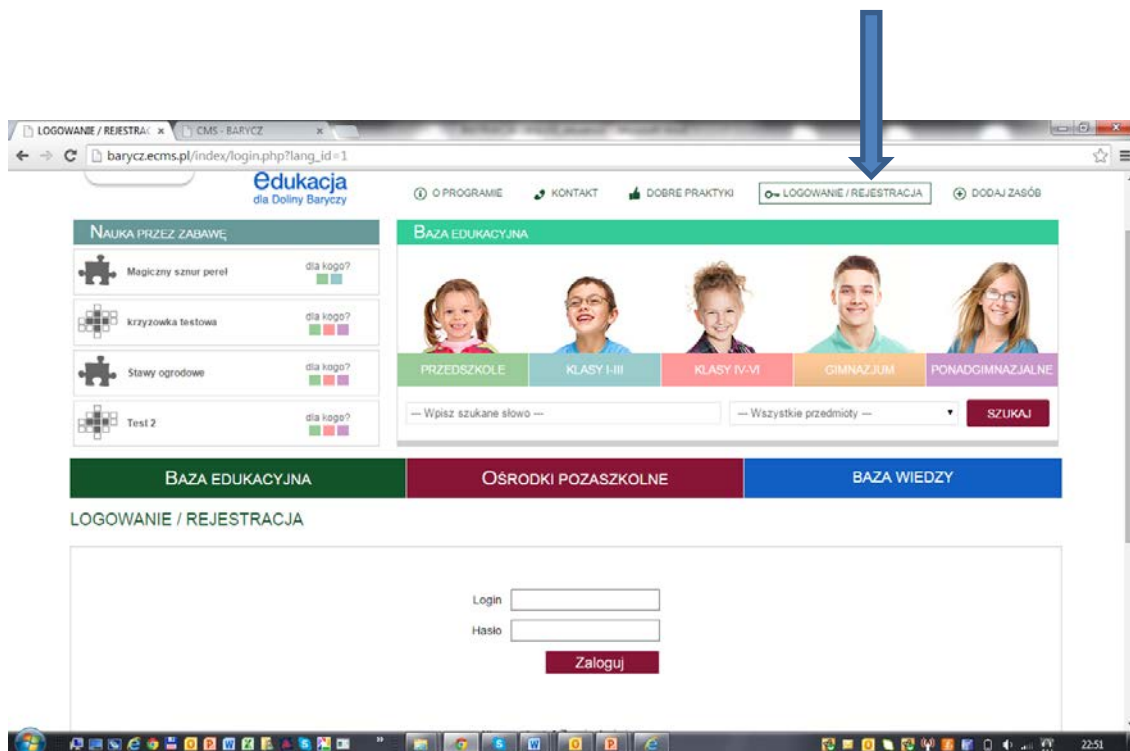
LOGOWANIE / REJESTRAC ×
CMS - BARYCZ ×
baryczecms.pl/index/login.php?lang_id=1

edukacja
dla Doliny Baryczy

O PROGRAMIE
KONTAKT
DOBRE PRAKTYKI
LOGOWANIE / REJESTRACJA
DODAJ ZASÓB

NAUKA PRZEZ ZABAWĘ

Magiczny sznur pereł
dla kogo?

krzyzowka testowa
dla kogo?

Stawy ogrodowe
dla kogo?

Test 2
dla kogo?

BAZA EDUKACYJNA

PRZEDSZKOLE
KLASY I-III
KLASY IV-VI
GIMNAZJUM
PONADGIMNAZJALNE

--- Wpisz szukane słowo ---
--- Wszystkie przedmioty ---
SZUKAJ

BAZA EDUKACYJNA
OŚRODKI POZASZKOLNE
BAZA WIEDZY

LOGOWANIE / REJESTRACJA

Login
Hasło
Zaloguj

22:51